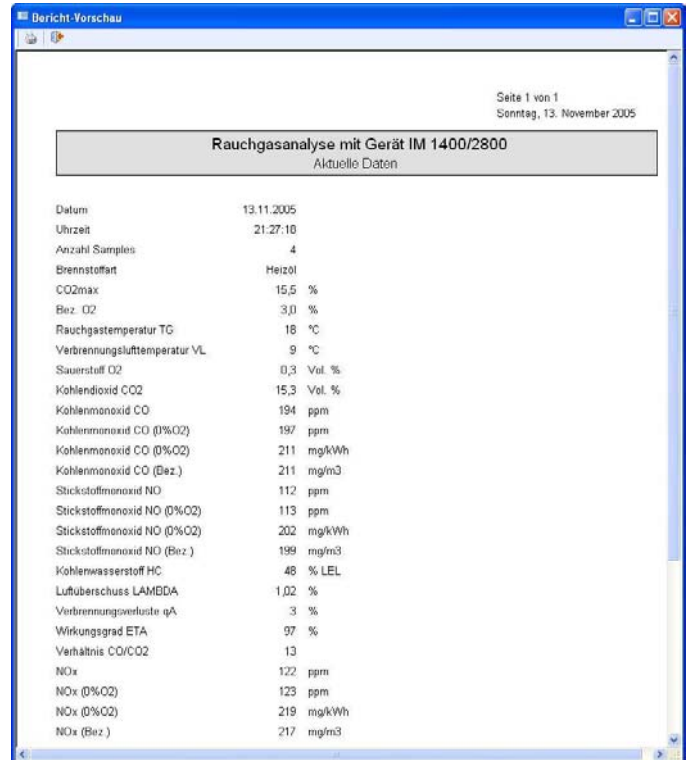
Bericht-Vorschau

Seite 1 von 1
Sonntag, 13. November 2005

Rauchgasanalyse mit Gerät IM 1400/2800
Aktuelle Daten

| | | |
|---|---|---|
| Datum | 13.11.2005 | |
| Uhrzeit | 21:27:18 | |
| Anzahl Samples | 4 | |
| Brennstoffart | Heizöl | |
| CO2max | 15,5 | % |
| Bez. O2 | 3,0 | % |
| Rauchgastemperatur TG | 18 | °C |
| Verbrennungslufttemperatur VL | 9 | °C |
| Sauerstoff O2 | 0,3 | Vol. % |
| Kohlendioxid CO2 | 15,3 | Vol. % |
| Kohlenmonoxid CO | 194 | ppm |
| Kohlenmonoxid CO (0%O2) | 197 | ppm |
| Kohlenmonoxid CO (0%O2) | 211 | mg/kWh |
| Kohlenmonoxid CO (Bez.) | 211 | mg/m3 |
| Stickstoffmonoxid NO | 112 | ppm |
| Stickstoffmonoxid NO (0%O2) | 113 | ppm |
| Stickstoffmonoxid NO (0%O2) | 202 | mg/kWh |
| Stickstoffmonoxid NO (Bez.) | 199 | mg/m3 |
| Kohlenwasserstoff HC | 48 | % LEL |
| Luftüberschuss LAMBDA | 1,02 | % |
| Verbrennungsverluste qA | 3 | % |
| Wirkungsgrad ETA | 97 | % |
| Verhältnis CO/CO2 | 13 | |
| NOx | 122 | ppm |
| NOx (0%O2) | 123 | ppm |
| NOx (0%O2) | 219 | mg/kWh |
| NOx (Bez.) | 217 | mg/m3 |